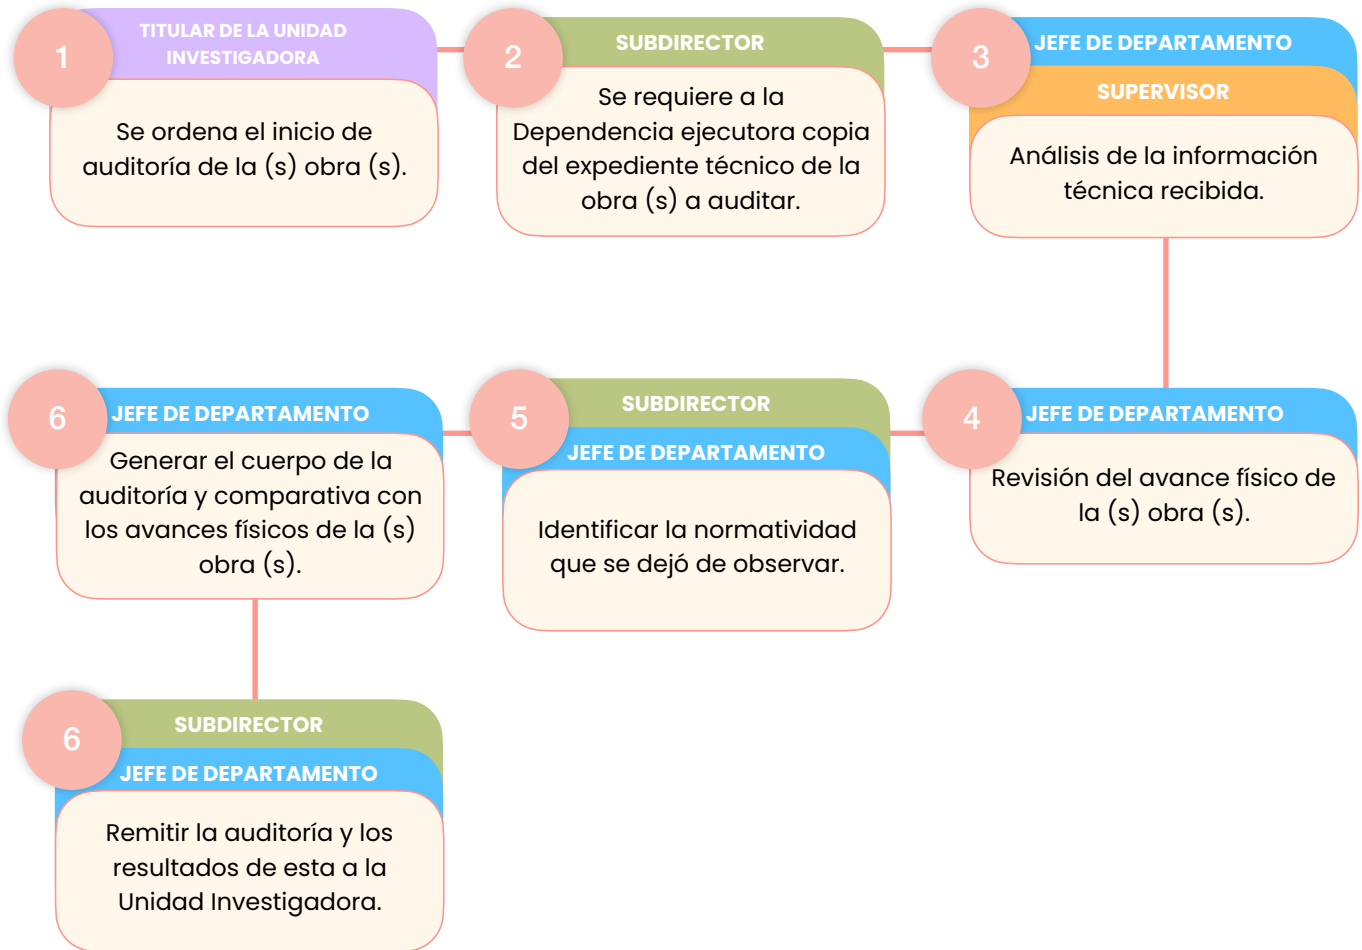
1
TITULAR DE LA UNIDAD INVESTIGADORA
Se ordena el inicio de auditoría de la (s) obra (s).

2
SUBDIRECTOR
Se requiere a la Dependencia ejecutora copia del expediente técnico de la obra (s) a auditar.

3
JEFE DE DEPARTAMENTO
SUPERVISOR
Análisis de la información técnica recibida.

4
JEFE DE DEPARTAMENTO
Revisión del avance físico de la (s) obra (s).

5
SUBDIRECTOR
JEFE DE DEPARTAMENTO
Identificar la normatividad que se dejó de observar.

6
JEFE DE DEPARTAMENTO
Generar el cuerpo de la auditoría y comparativa con los avances físicos de la (s) obra (s).

6
SUBDIRECTOR
JEFE DE DEPARTAMENTO
Remitir la auditoría y los resultados de esta a la Unidad Investigadora.